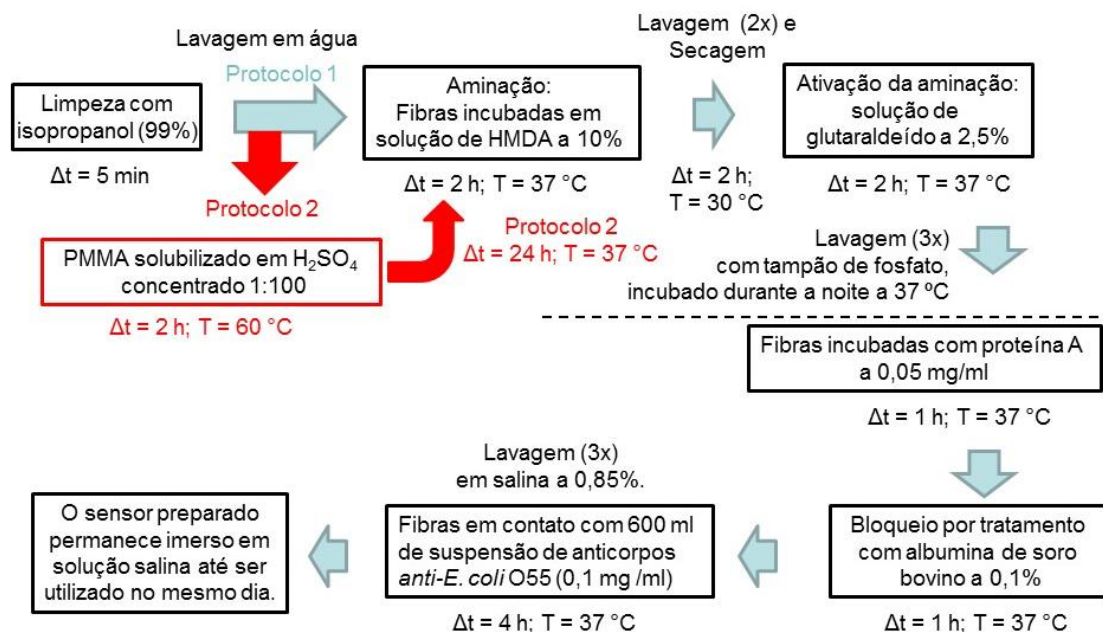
Lavagem em água

Protocolo 1

Limpeza com isopropanol (99%)

$\Delta t$ = 5 min

Protocolo 2

Aminação: Fibras incubadas em solução de HMDA a 10%

$\Delta t$ = 2 h; T = 37 °C

Lavagem (2x) e Secagem

$\Delta t$ = 2 h; T = 30 °C

Ativação da aminação: solução de glutaraldeído a 2,5%

$\Delta t$ = 2 h; T = 37 °C

PMMA solubilizado em $H_2SO_4$ concentrado 1:100

$\Delta t$ = 2 h; T = 60 °C

Protocolo 2
$\Delta t$ = 24 h; T = 37 °C

Lavagem (3x) com tampão de fosfato, incubado durante a noite a 37 ºC

Fibras incubadas com proteína A a 0,05 mg/ml

$\Delta t$ = 1 h; T = 37 °C

Bloqueio por tratamento com albumina de soro bovino a 0,1%

$\Delta t$ = 1 h; T = 37 °C

Lavagem (3x) em salina a 0,85%.

Fibras em contato com 600 ml de suspensão de anticorpos *anti-E. coli* O55 (0,1 mg /ml)

$\Delta t$ = 4 h; T = 37 °C

O sensor preparado permanece imerso em solução salina até ser utilizado no mesmo dia.